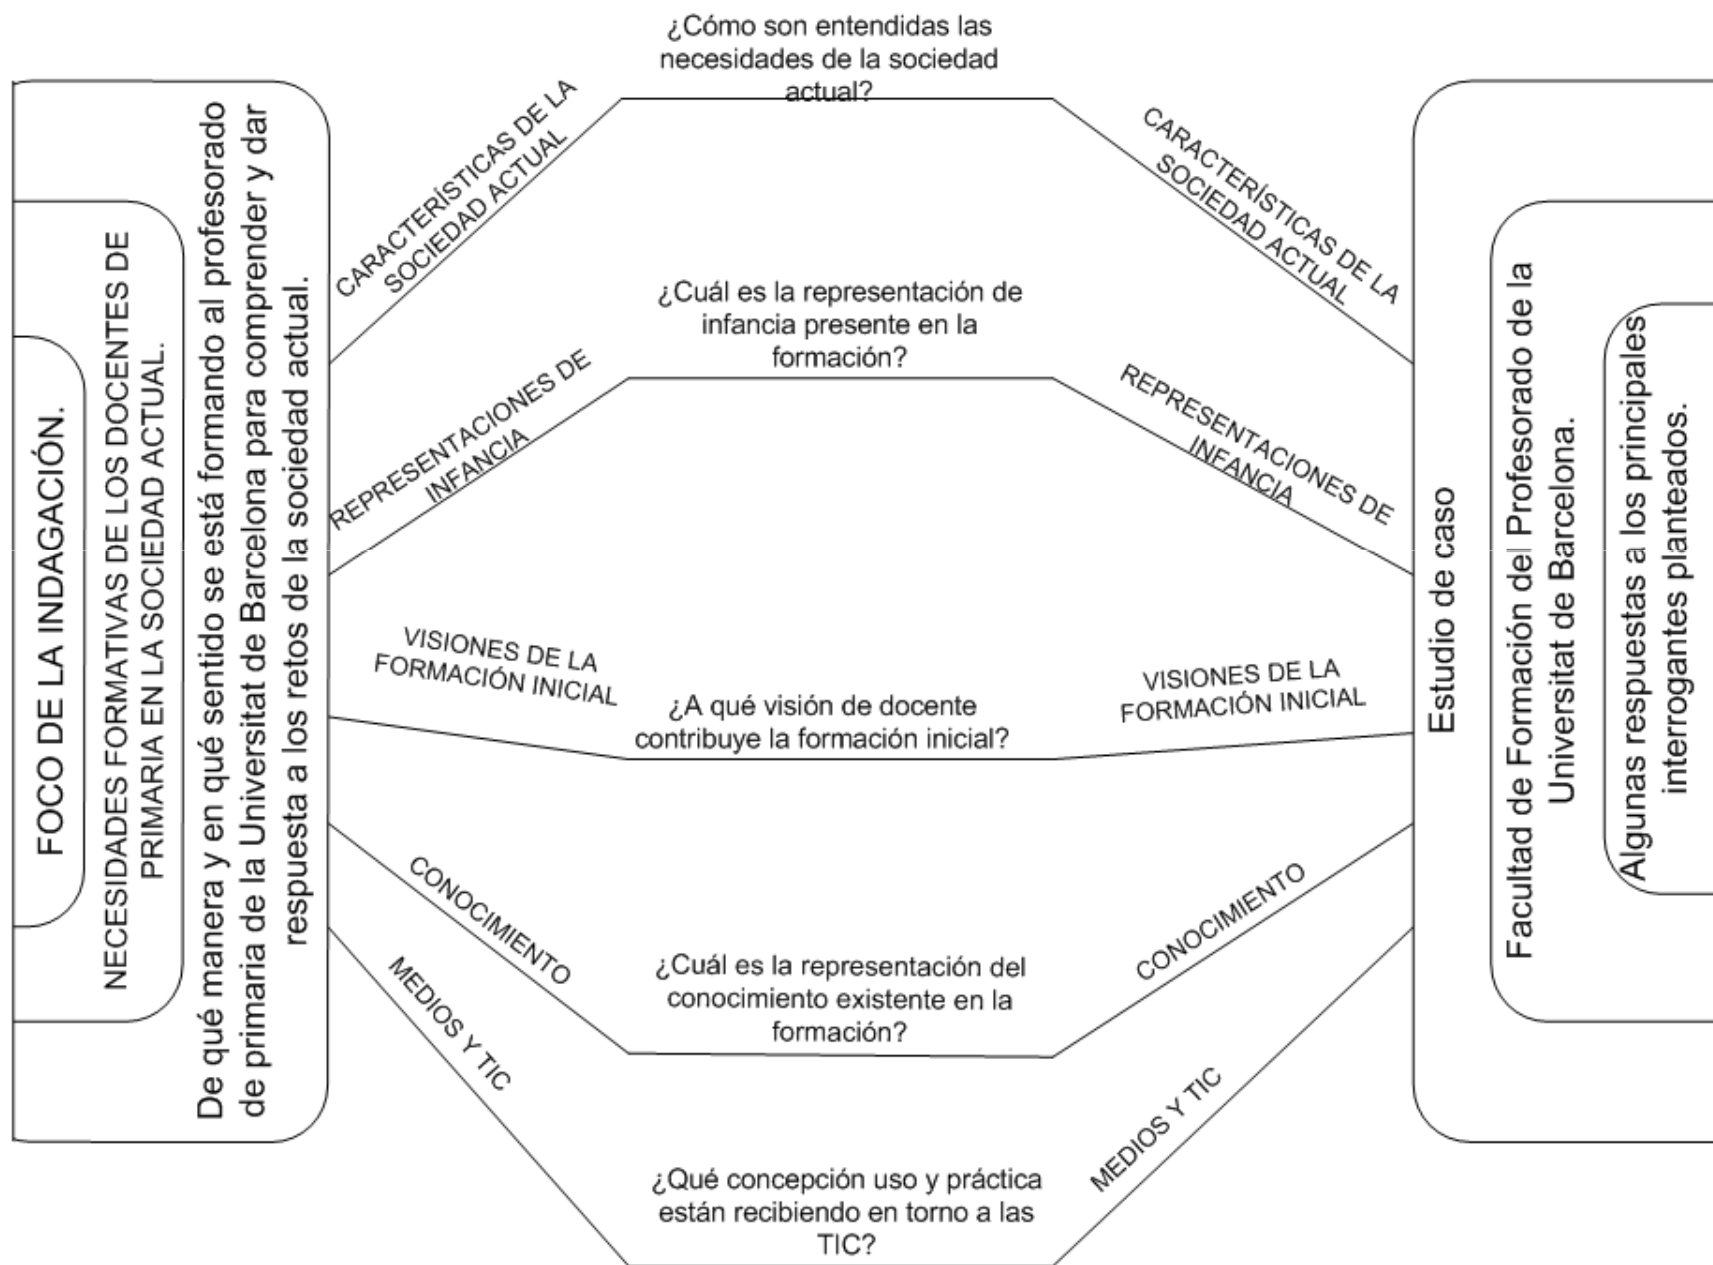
FOCO DE LA INDAGACIÓN.

NECESIDADES FORMATIVAS DE LOS DOCENTES DE PRIMARIA EN LA SOCIEDAD ACTUAL.

De qué manera y en qué sentido se está formando al profesorado de primaria de la Universitat de Barcelona para comprender y dar respuesta a los retos de la sociedad actual.

¿Cómo son entendidas las necesidades de la sociedad actual?

CARACTERÍSTICAS DE LA SOCIEDAD ACTUAL

CARACTERÍSTICAS DE LA SOCIEDAD ACTUAL

¿Cuál es la representación de infancia presente en la formación?

REPRESENTACIONES DE INFANCIA

REPRESENTACIONES DE INFANCIA

VISIONES DE LA FORMACIÓN INICIAL

¿A qué visión de docente contribuye la formación inicial?

VISIONES DE LA FORMACIÓN INICIAL

CONOCIMIENTO

¿Cuál es la representación del conocimiento existente en la formación?

CONOCIMIENTO

MEDIOS Y TIC

¿Qué concepción uso y práctica están recibiendo en torno a las TIC?

MEDIOS Y TIC

Estudio de caso

Facultad de Formación del Profesorado de la Universitat de Barcelona.

Algunas respuestas a los principales interrogantes planteados.